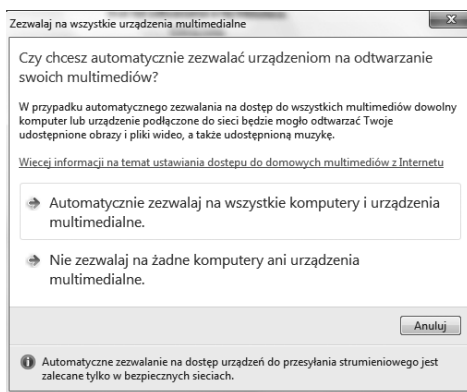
Zezwalaj na wszystkie urządzenia multimedialne

Czy chcesz automatycznie zezwalać urządzeniom na odtwarzanie swoich multimediów?

W przypadku automatycznego zezwalania na dostęp do wszystkich multimediów dowolny komputer lub urządzenie podłączone do sieci będzie mogło odtwarzać Twoje udostępnione obrazy i pliki wideo, a także udostępnioną muzykę.

Więcej informacji na temat ustawiania dostępu do domowych multimediów z Internetu

Automatycznie zezwalaj na wszystkie komputery i urządzenia multimedialne.

Nie zezwalaj na żadne komputery ani urządzenia multimedialne.

Anuluj

Automatyczne zezwalanie na dostęp urządzeń do przesyłania strumieniowego jest zalecane tylko w bezpiecznych sieciach.